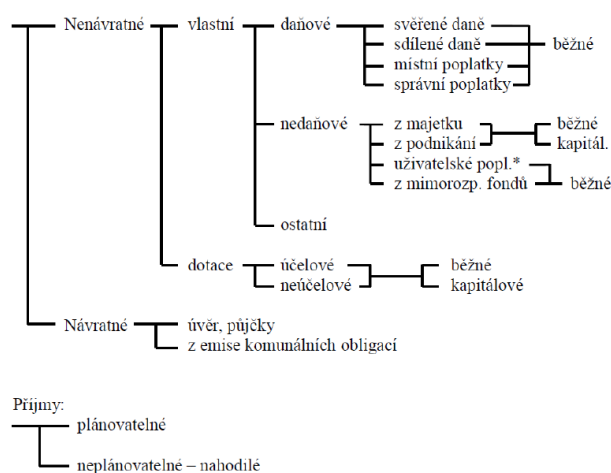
Nenávratné
vlastní
daňové
svěřené daně
sdílené daně
místní poplatky
správní poplatky
běžné

nedaňové
z majetku
z podnikání
běžné
kapitál.
uživatelské popl.*
z mimorozp. fondů
běžné

ostatní

dotace
účelové
neúčelové
běžné
kapitálové

Návratné
úvěr, půjčky
z emise komunálních obligací

Příjmy:
plánovatelné
neplánovatelné – nahodilé